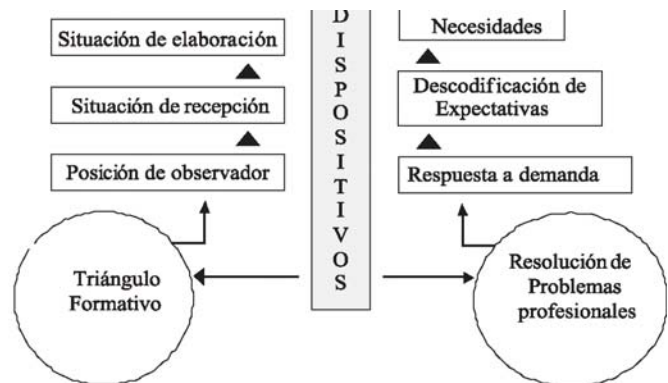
Situación de elaboración

Situación de recepción

Posición de observador

Triángulo Formativo

D I S P O S I T I V O S

Necesidades

Descodificación de Expectativas

Respuesta a demanda

Resolución de Problemas profesionales